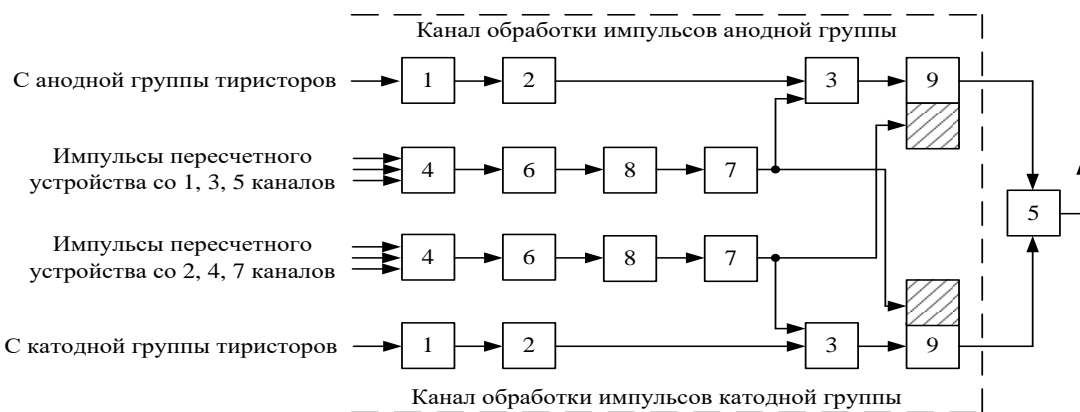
Канал обработки импульсов анодной группы

С анодной группы тиристоров

1

2

3

9

Импульсы пересчетного устройства со 1, 3, 5 каналов

4

6

8

7

5

Импульсы пересчетного устройства со 2, 4, 7 каналов

4

6

8

7

С катодной группы тиристоров

1

2

3

9

Канал обработки импульсов катодной группы